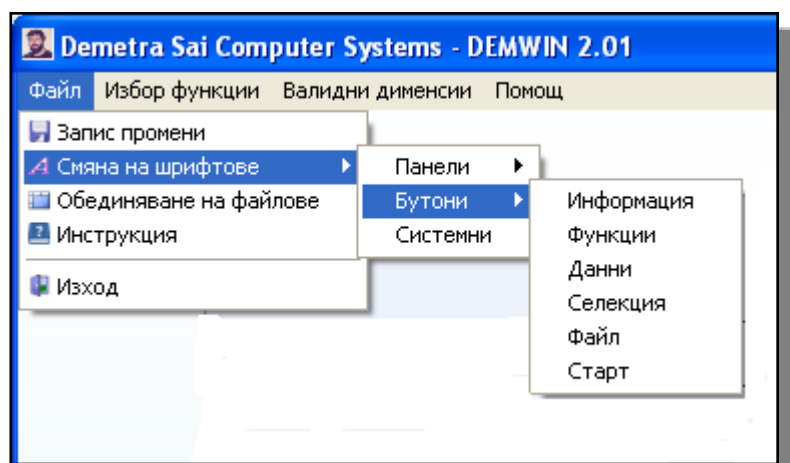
Demetra Sai Computer Systems - DEMWIN 2.01

Файл Избор функции Валидни димeнсии Помощ

Запис промени
Смяна на шрифтове
Обединяване на файлове
Инструкция
Изход

Панели
Бутони
Системни

Информация
Функции
Данни
Селекция
Файл
Старт